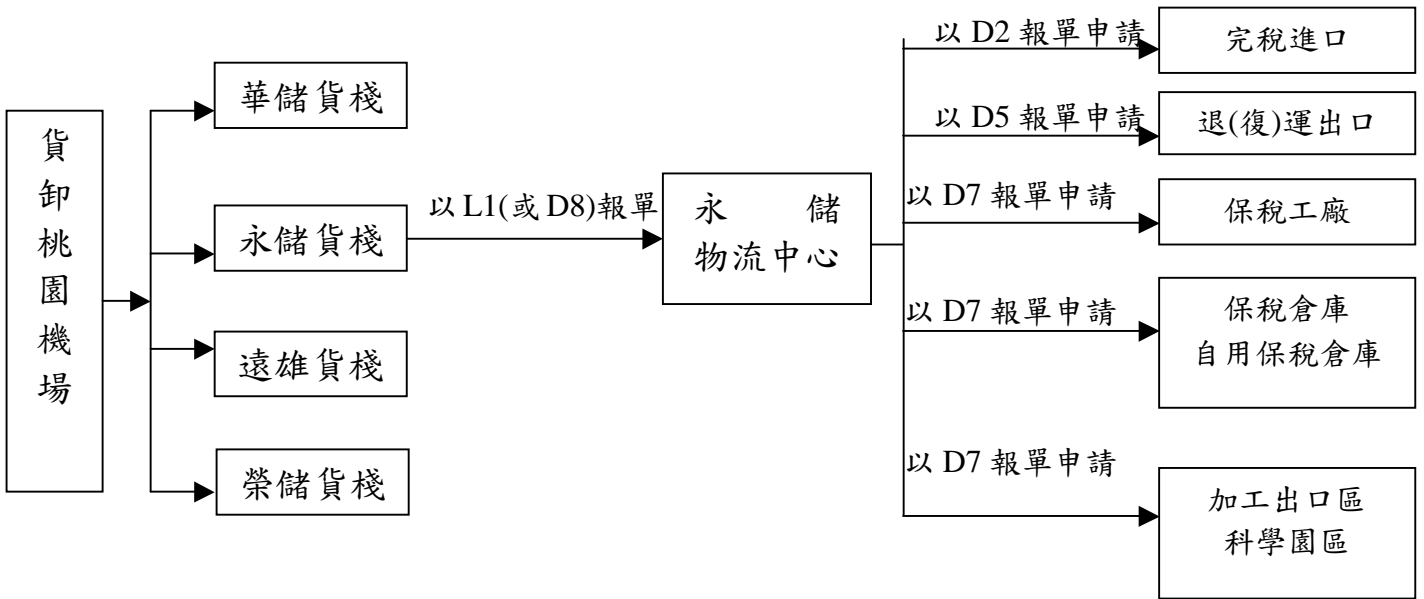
貨卸桃園機場

華儲貨棧

永儲貨棧

遠雄貨棧

榮儲貨棧

以 L1(或 D8)報單

永 儲
物流中心

以 D2 報單申請

完稅進口

以 D5 報單申請

退(復)運出口

以 D7 報單申請

保稅工廠

以 D7 報單申請

保稅倉庫
自用保稅倉庫

以 D7 報單申請

加工出口區
科學園區